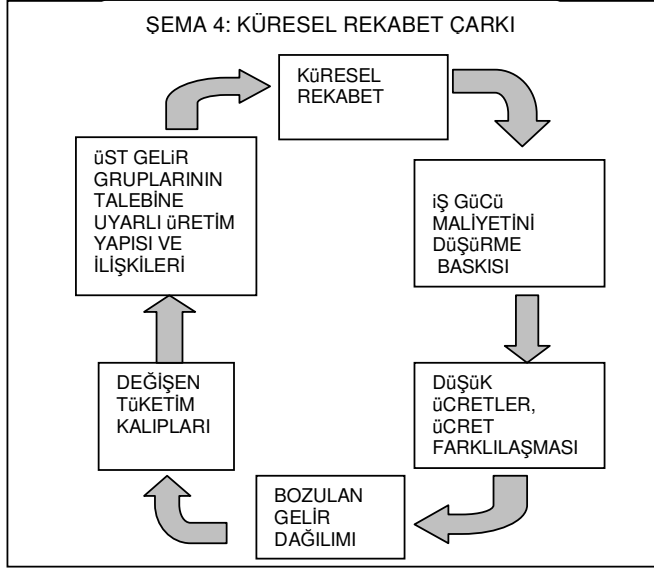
ŞEMA 4: KÜRESEL REKABET ÇARKI

KüRESEL REKABET

iŞ GüCü MALiYETİNİ DüŞüRME BASKISI

DüŞüK üCRETLER, üCRET FARKLILAŞMASI

BOZULAN GELİR DAĞILIMI

DEĞİŞEN TüKETİM KALIPLARI

üST GELiR GRUPLARININ TALEBİNE UYARLI üRETİM YAPISI VE İLİŞKİLERİ